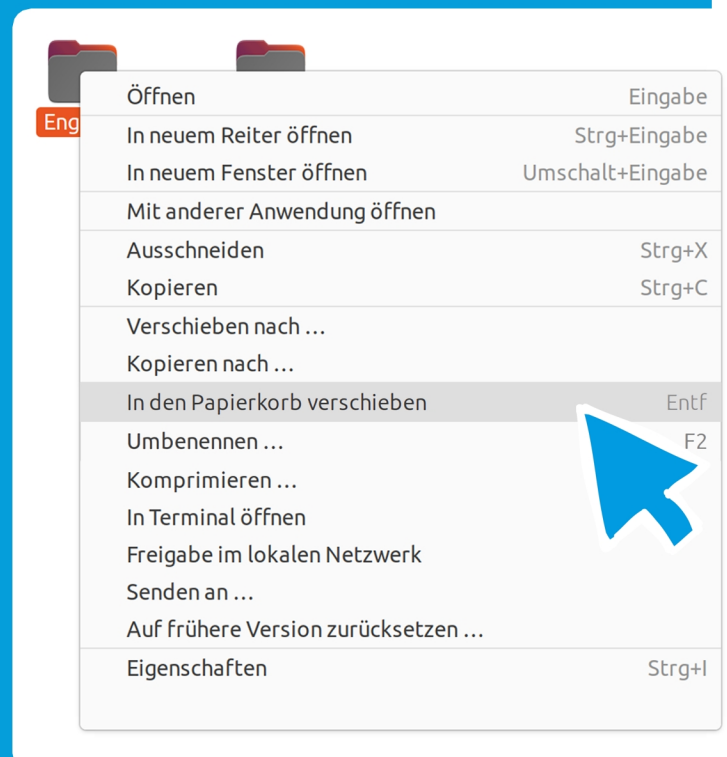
Eng

Öffnen Eingabe
In neuem Reiter öffnen Strg+Eingabe
In neuem Fenster öffnen Umschalt+Eingabe
Mit anderer Anwendung öffnen
Ausschneiden Strg+X
Kopieren Strg+C
Verschieben nach …
Kopieren nach …
In den Papierkorb verschieben Entf
Umbenennen … F2
Komprimieren …
In Terminal öffnen
Freigabe im lokalen Netzwerk
Senden an …
Auf frühere Version zurücksetzen …
Eigenschaften Strg+I